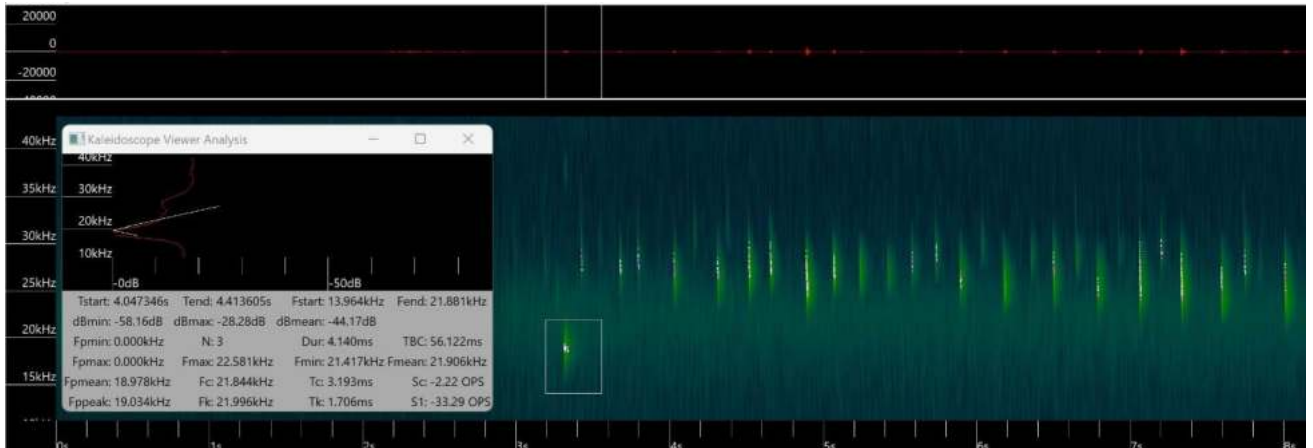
20000
0
-20000

40kHz
35kHz
30kHz
25kHz
20kHz
15kHz

Kaleidoscope Viewer Analysis

40kHz
30kHz
20kHz
10kHz
-0dB
-50dB

Tstart: 4.047346s Tend: 4.413605s Fstart: 13.964kHz Fend: 21.881kHz
dBmin: -58.16dB dBmax: -28.28dB dBmean: -44.17dB
Fpmin: 0.000kHz N: 3 Dur: 4.140ms TBC: 56.122ms
Fpmax: 0.000kHz Fmax: 22.581kHz Fmin: 21.417kHz Fmean: 21.906kHz
Fpmean: 18.978kHz Fc: 21.844kHz Tc: 3.193ms Sc: -2.22 OPS
Fppeak: 19.034kHz Fk: 21.996kHz Tk: 1.706ms S1: -33.29 OPS

0s 1s 2s 3s 4s 5s 6s 7s 8s